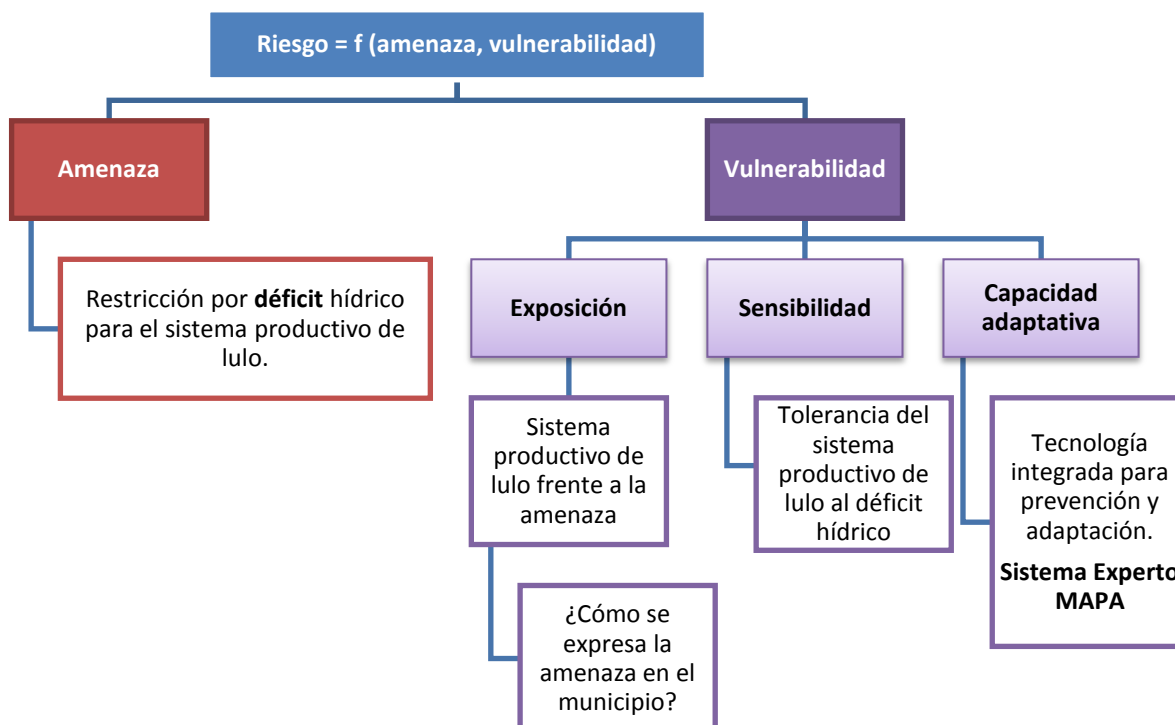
Riesgo = f (amenaza, vulnerabilidad)

Amenaza

Vulnerabilidad

Restricción por **déficit** hídrico para el sistema productivo de lulo.

Exposición

Sensibilidad

Capacidad adaptativa

Sistema productivo de lulo frente a la amenaza

Tolerancia del sistema productivo de lulo al déficit hídrico

Tecnología integrada para prevención y adaptación.

**Sistema Experto MAPA**

¿Cómo se expresa la amenaza en el municipio?